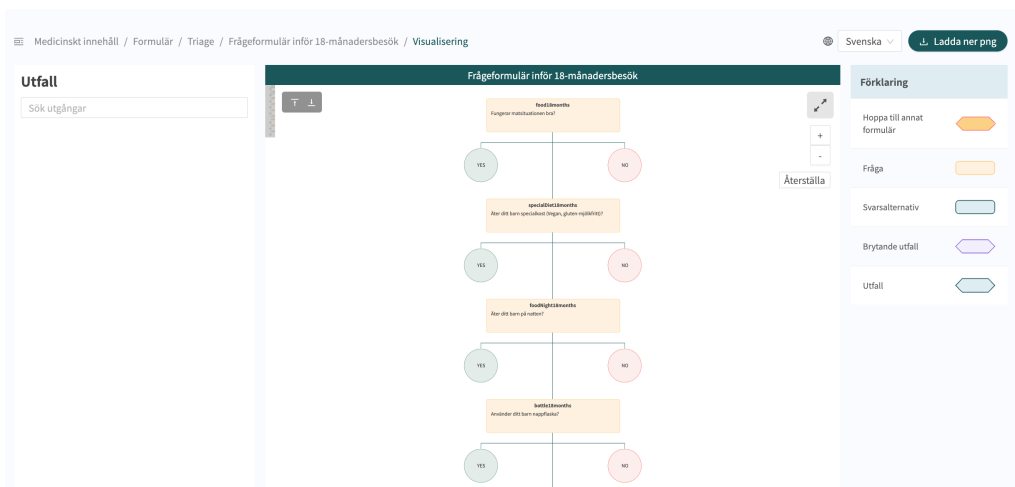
Medicinskt innehåll / Formulär / Triage / Frågeformulär inför 18-månadersbesök / Visualisering

Svenska

Ladda ner png

Utfall

Sök utgångar

Frågeformulär inför 18-månadersbesök

food18months
Fungerar matsituationen bra?

YES

NO

specialDiet18months
Äter ditt barn specialkost (Vegan, gluten-mjölkfritt)?

YES

NO

foodNight18months
Äter ditt barn på natten?

YES

NO

bottle18months
Använder ditt barn nappflaska?

YES

NO

+
-
Återställa

Förklaring

Hoppa till annat formulär

Fråga

Svarsalternativ

Brytande utfall

Utfall